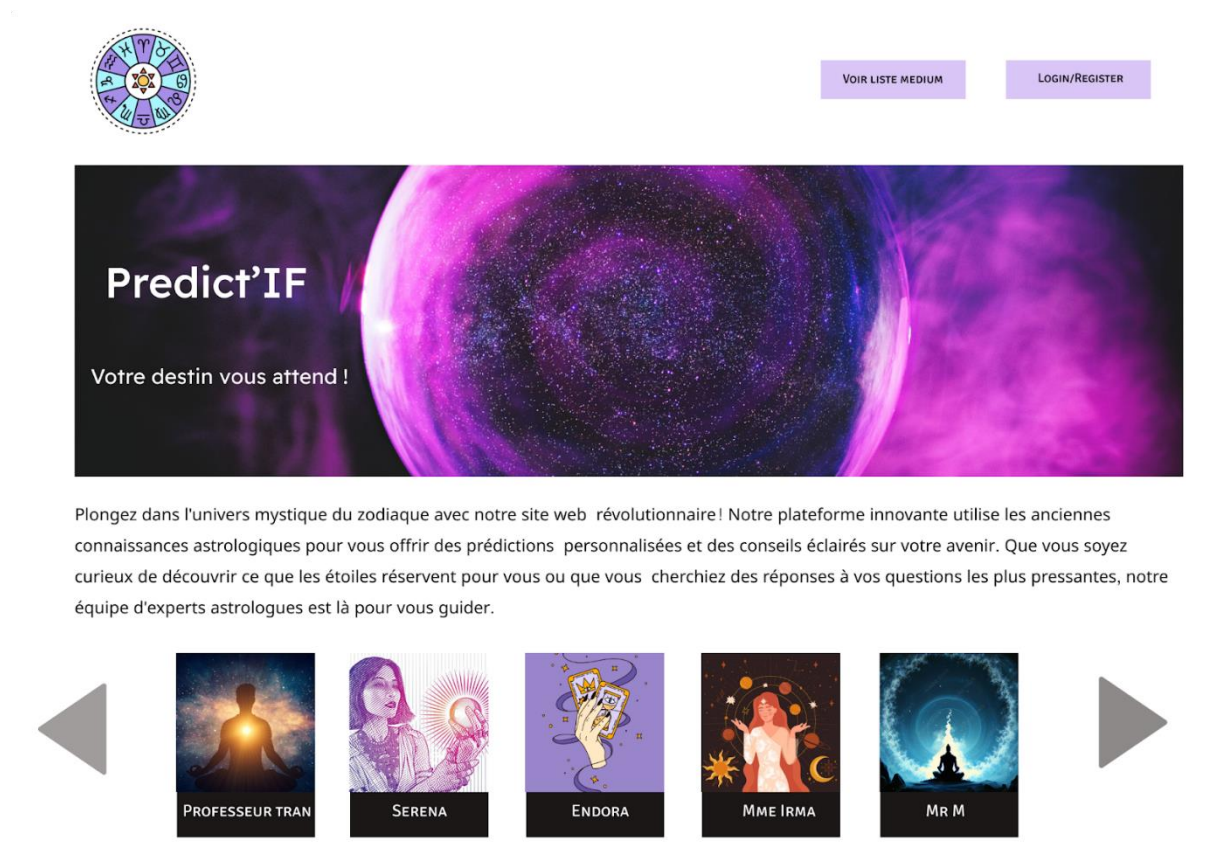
Voir liste medium

Login/Register

Predict'IF

Votre destin vous attend !

Plongez dans l'univers mystique du zodiaque avec notre site web révolutionnaire ! Notre plateforme innovante utilise les anciennes connaissances astrologiques pour vous offrir des prédictions personnalisées et des conseils éclairés sur votre avenir. Que vous soyez curieux de découvrir ce que les étoiles réservent pour vous ou que vous cherchiez des réponses à vos questions les plus pressantes, notre équipe d'experts astrologues est là pour vous guider.

Professeur tran

Serena

Endora

Mme Irma

Mr M